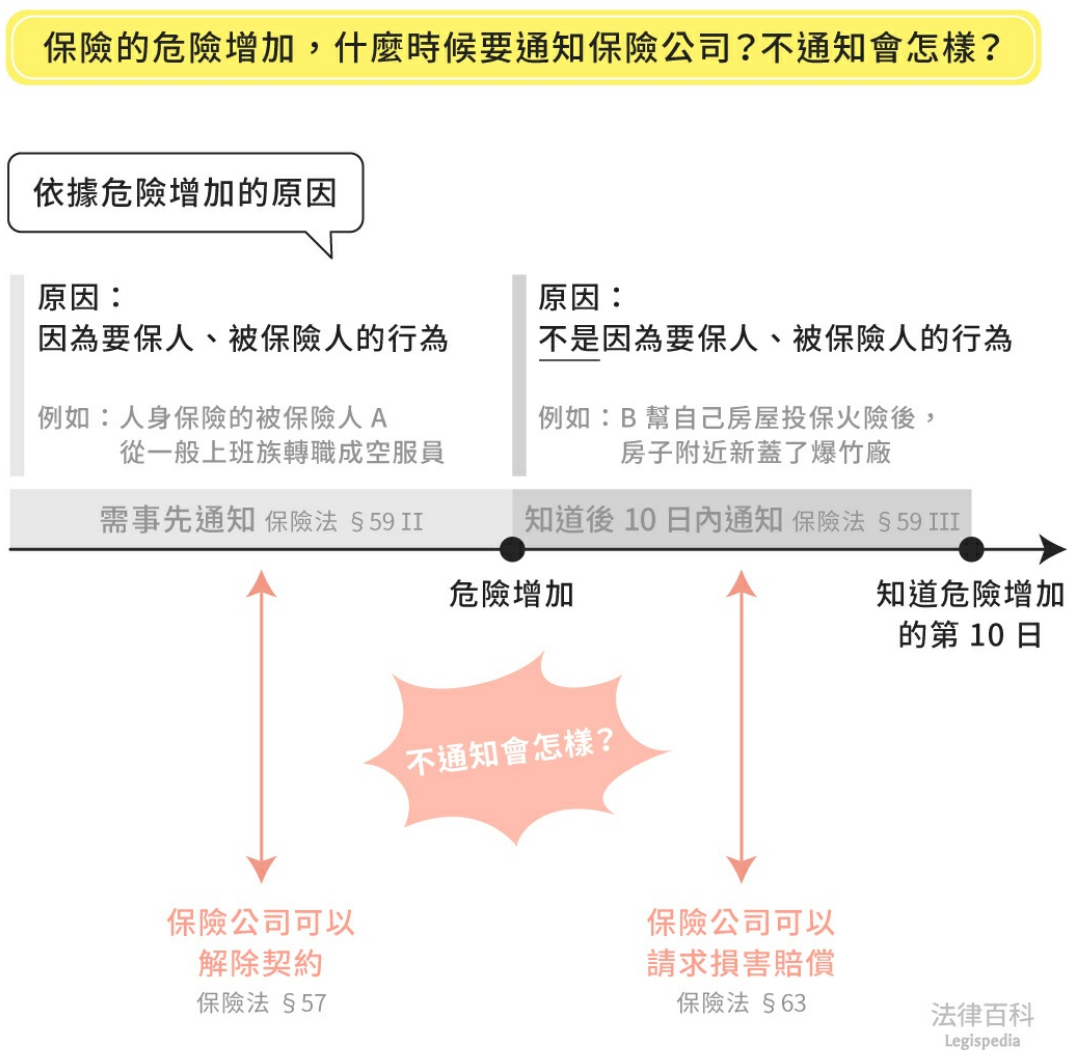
保險的危險增加，什麼時候要通知保險公司？不通知會怎樣？

依據危險增加的原因

原因：
因為要保人、被保險人的行為

例如：人身保險的被保險人 A
從一般上班族轉職成空服員

原因：
不是因為要保人、被保險人的行為

例如：B 幫自己房屋投保火險後，
房子附近新蓋了爆竹廠

需事先通知 保險法 §59 II

知道後 10 日內通知 保險法 §59 III

危險增加

知道危險增加的第 10 日

不通知會怎樣？

保險公司可以
解除契約
保險法 §57

保險公司可以
請求損害賠償
保險法 §63

法律百科
Legispedia